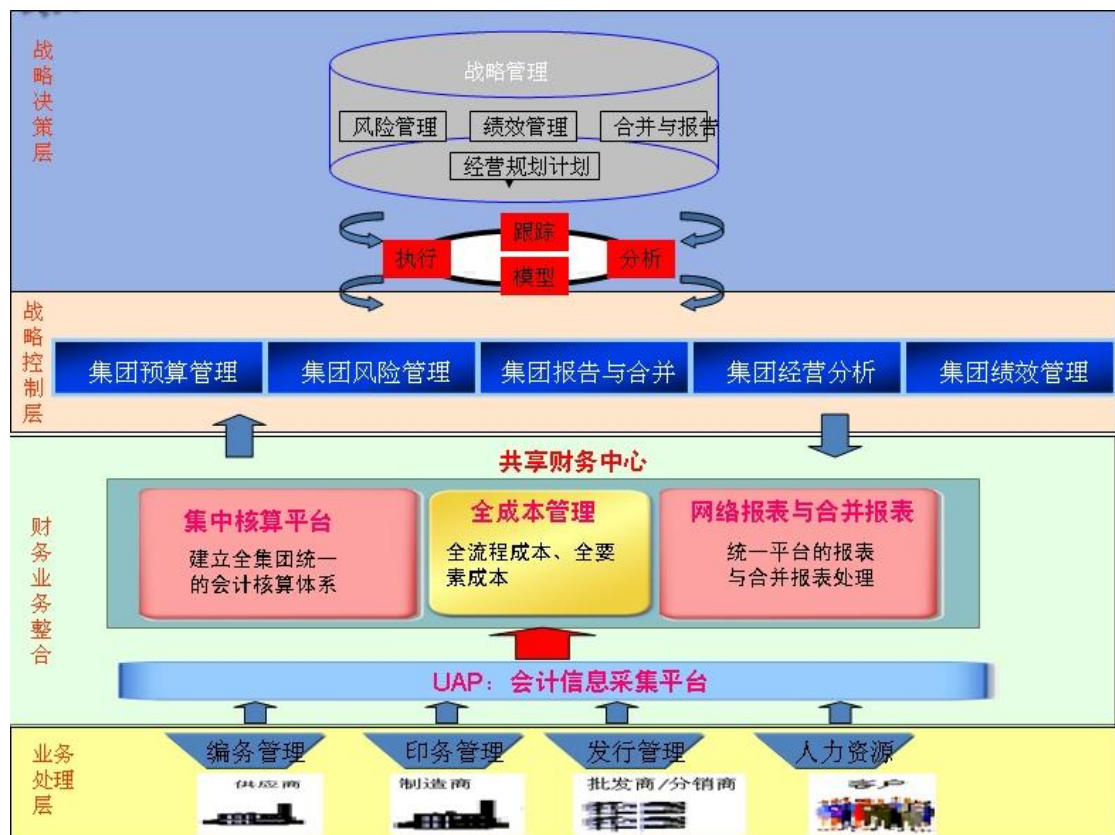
战略决策层

战略管理

风险管理 绩效管理 合并与报告

经营规划计划

跟踪

执行 分析

模型

战略控制层

集团预算管理 集团风险管理 集团报告与合并 集团经营分析 集团绩效管理

财务业务整合

共享财务中心

集中核算平台

建立全集团统一的会计核算体系

全成本管理

全流程成本、全要素成本

网络报表与合并报表

统一平台的报表与合并报表处理

UAP：会计信息采集平台

业务处理层

编务管理 印务管理 发行管理 人力资源

供应商 制造商 批发商/分销商 客户